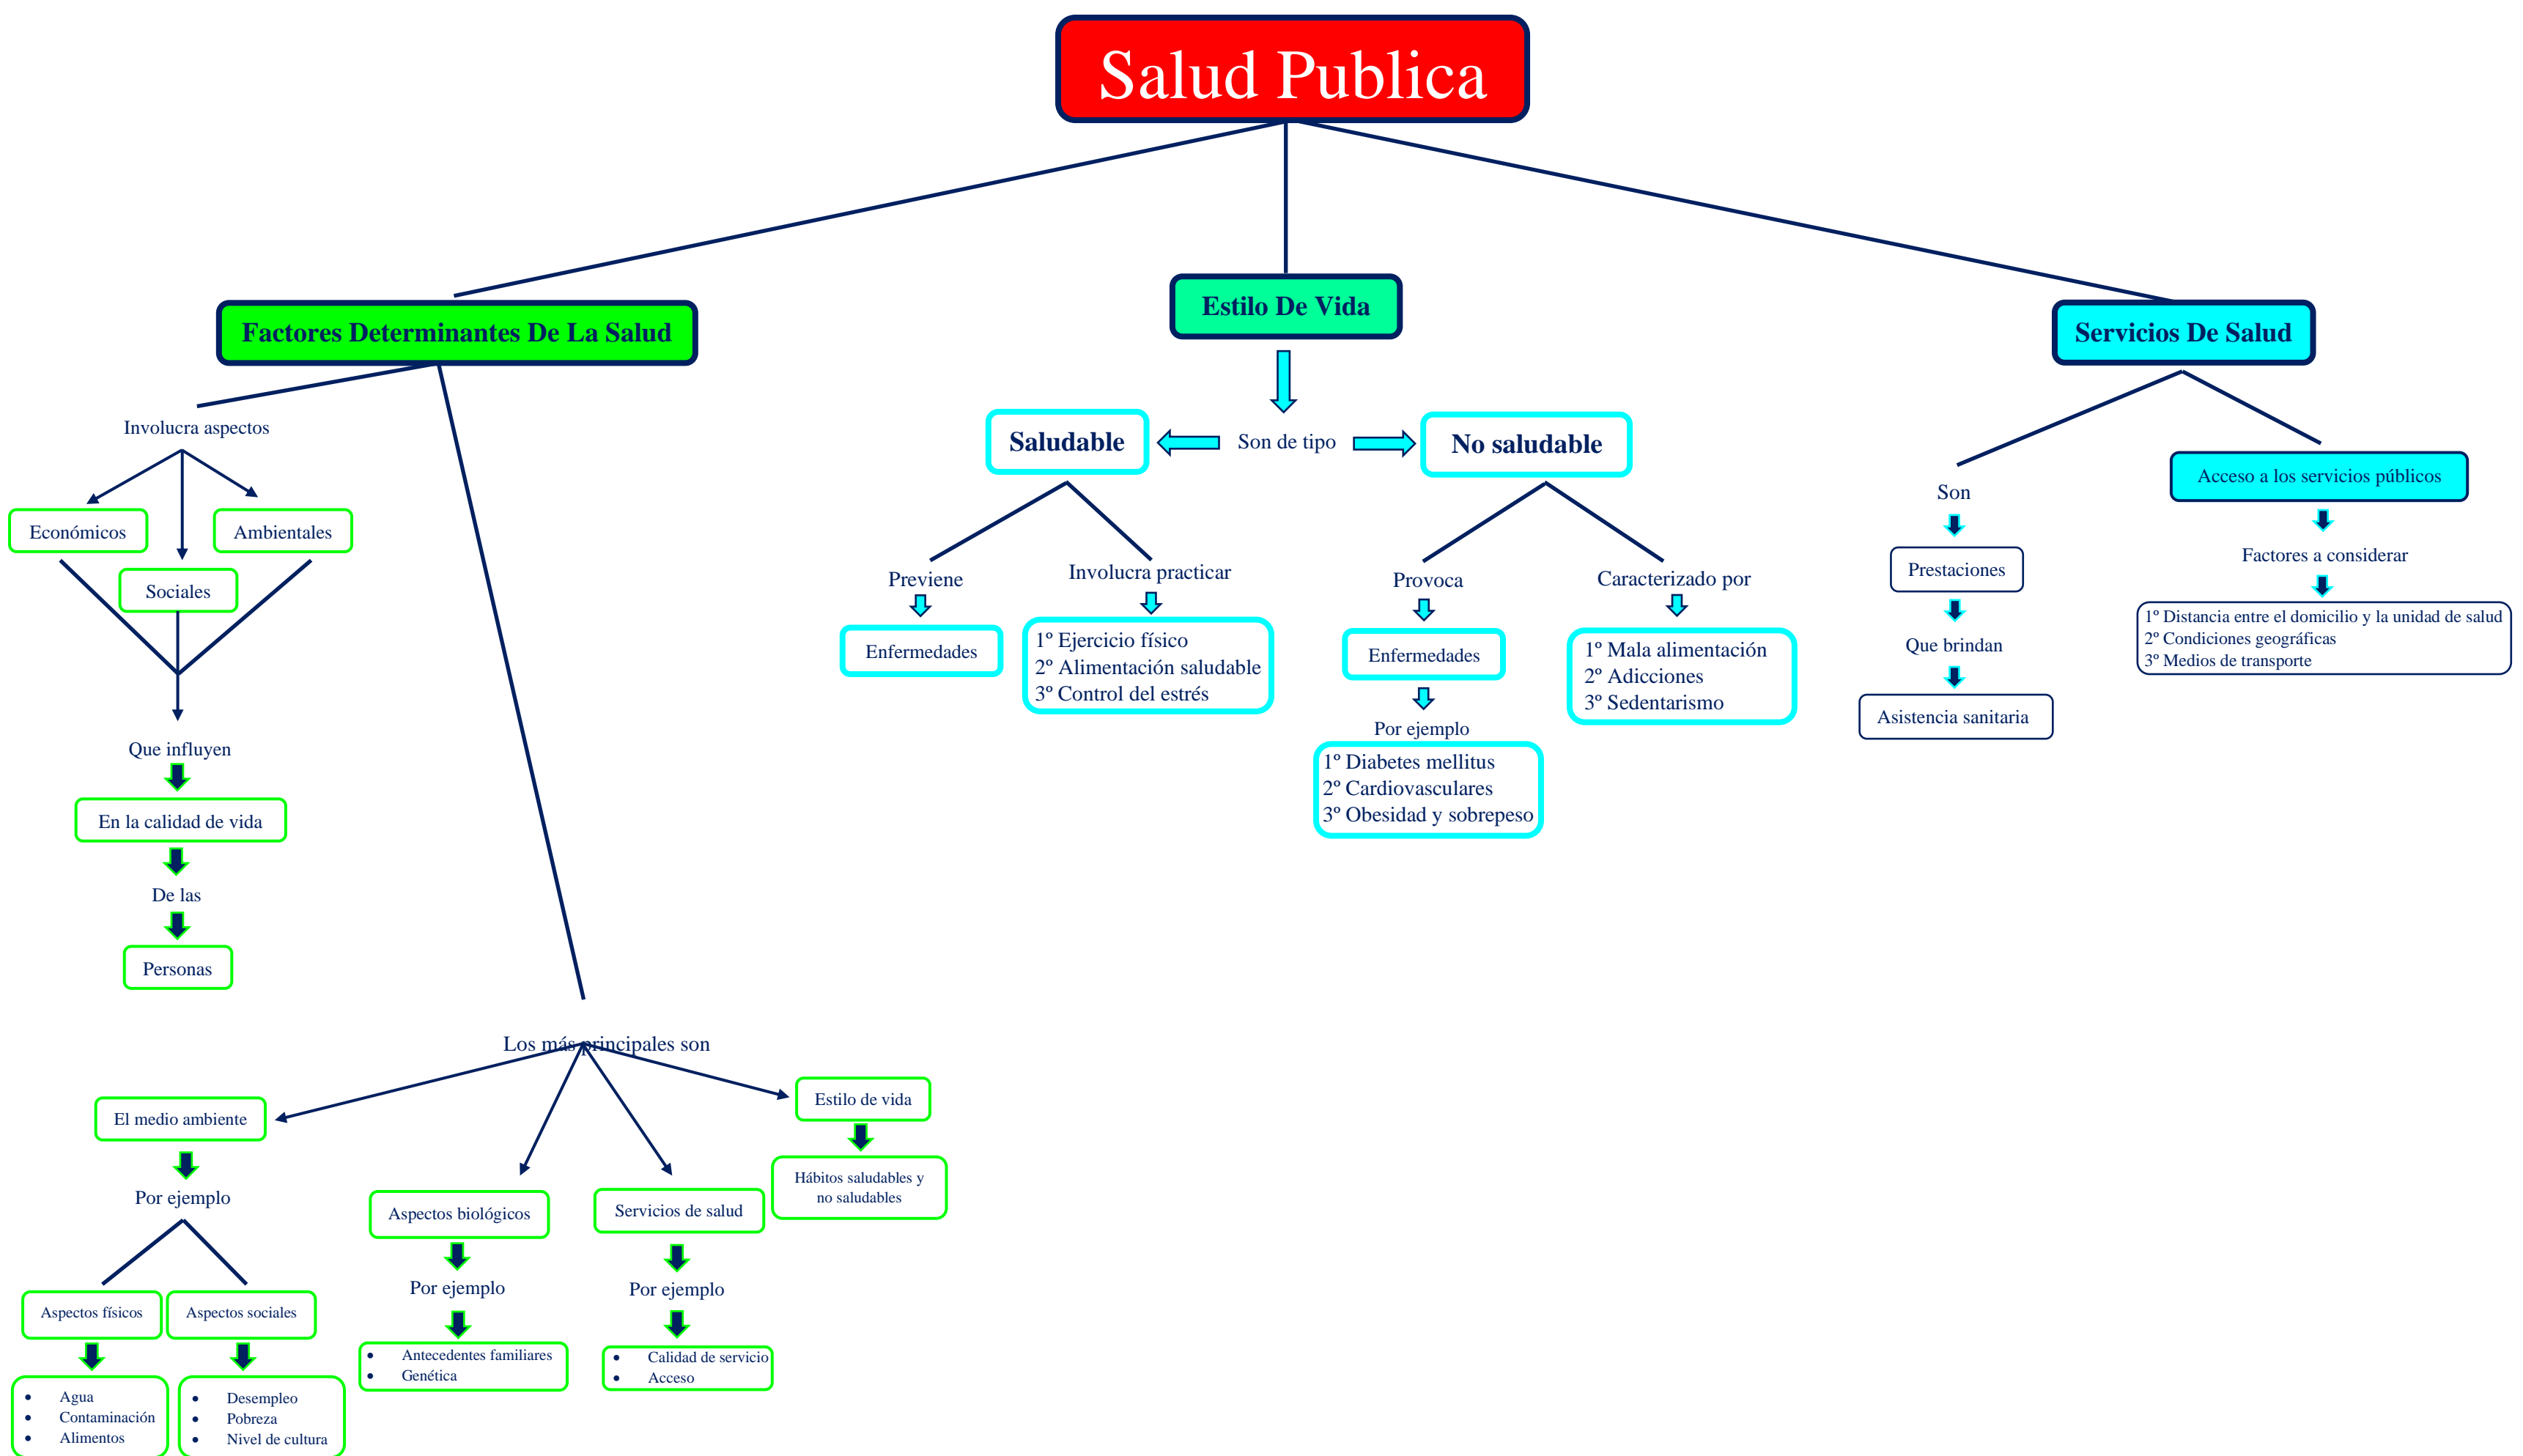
Salud Publica

Factores Determinantes De La Salud

Involucra aspectos

Económicos

Ambientales

Sociales

Que influyen

En la calidad de vida

De las

Personas

Los más principales son

El medio ambiente

Por ejemplo

Aspectos físicos

- Agua
- Contaminación
- Alimentos

Aspectos sociales

- Desempleo
- Pobreza
- Nivel de cultura

Aspectos biológicos

Por ejemplo

- Antecedentes familiares
- Genética

Servicios de salud

Por ejemplo

- Calidad de servicio
- Acceso

Estilo de vida

Hábitos saludables y no saludables

Estilo De Vida

Son de tipo

Saludable

Previene

Enfermedades

Involucra practicar

1° Ejercicio físico
2° Alimentación saludable
3° Control del estrés

No saludable

Provoca

Enfermedades

Por ejemplo

1° Diabetes mellitus
2° Cardiovasculares
3° Obesidad y sobrepeso

Caracterizado por

1° Mala alimentación
2° Adicciones
3° Sedentarismo

Servicios De Salud

Son

Prestaciones

Que brindan

Asistencia sanitaria

Acceso a los servicios públicos

Factores a considerar

1° Distancia entre el domicilio y la unidad de salud
2° Condiciones geográficas
3° Medios de transporte